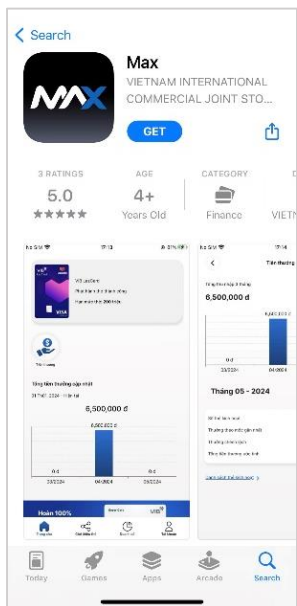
< Search

MAX

Max

VIETNAM INTERNATIONAL COMMERCIAL JOINT STO...

GET

3 RATINGS
5.0
★★★★★

AGE
4+
Years Old

CATEGORY
Finance

VIETN

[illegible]

Tổng tiền thưởng cập nhật

6,500,000 đ

6,500,000 đ

0 đ

0 đ

Hoàn 100%

6,500,000 đ

Tháng 05 - 2024

Today

Games

Apps

Arcade

Search